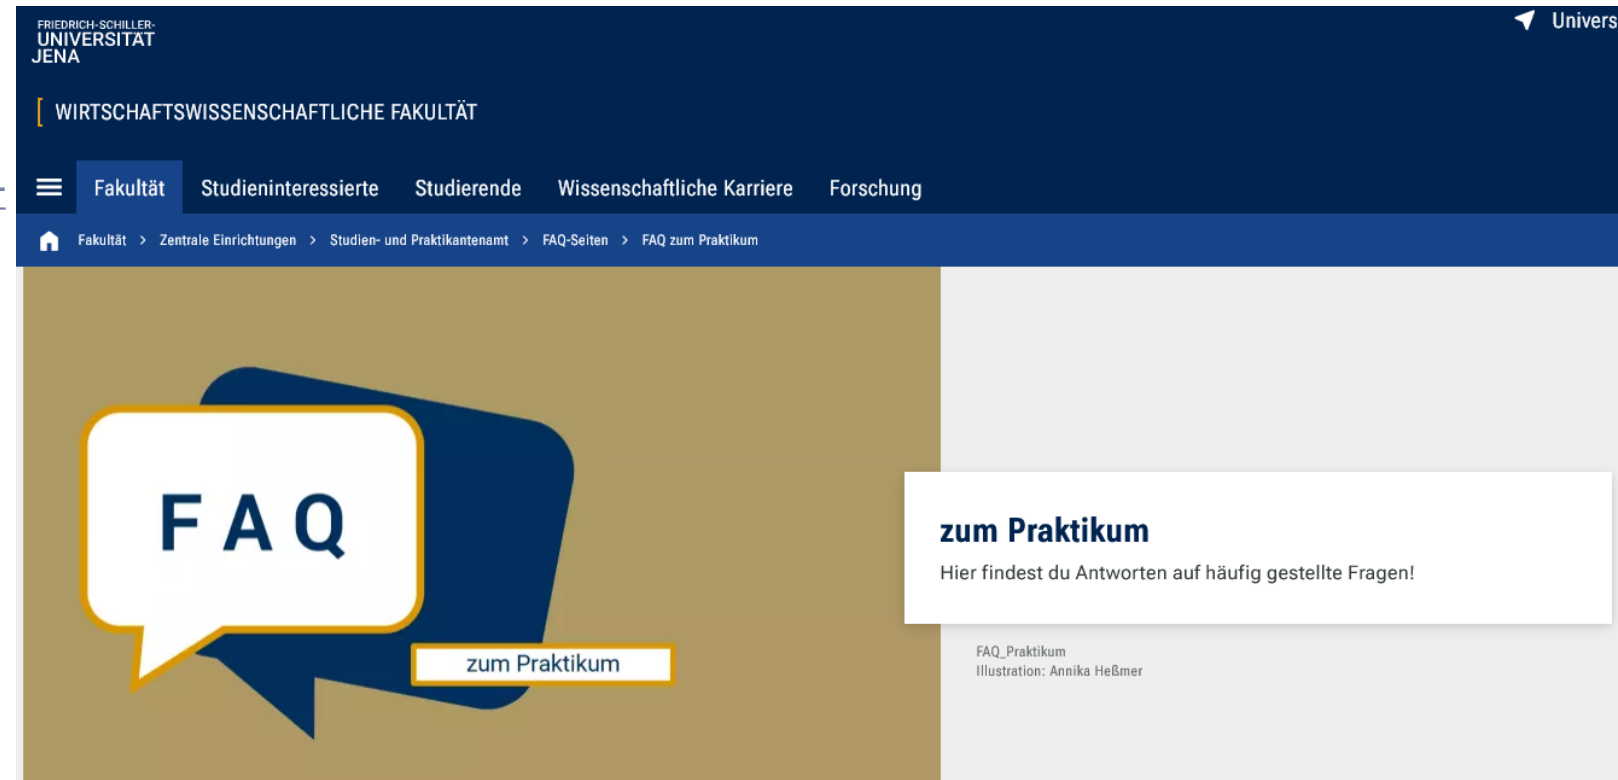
FRIEDRICH-SCHILLER-
UNIVERSITÄT
JENA

Univers

WIRTSCHAFTSWISSENSCHAFTLICHE FAKULTÄT

Fakultät Studieninteressierte Studierende Wissenschaftliche Karriere Forschung

Fakultät > Zentrale Einrichtungen > Studien- und Praktikantenamt > FAQ-Seiten > FAQ zum Praktikum

FAQ

zum Praktikum

zum Praktikum

Hier findest du Antworten auf häufig gestellte Fragen!

FAQ_Praktikum
Illustration: Annika Heßmer